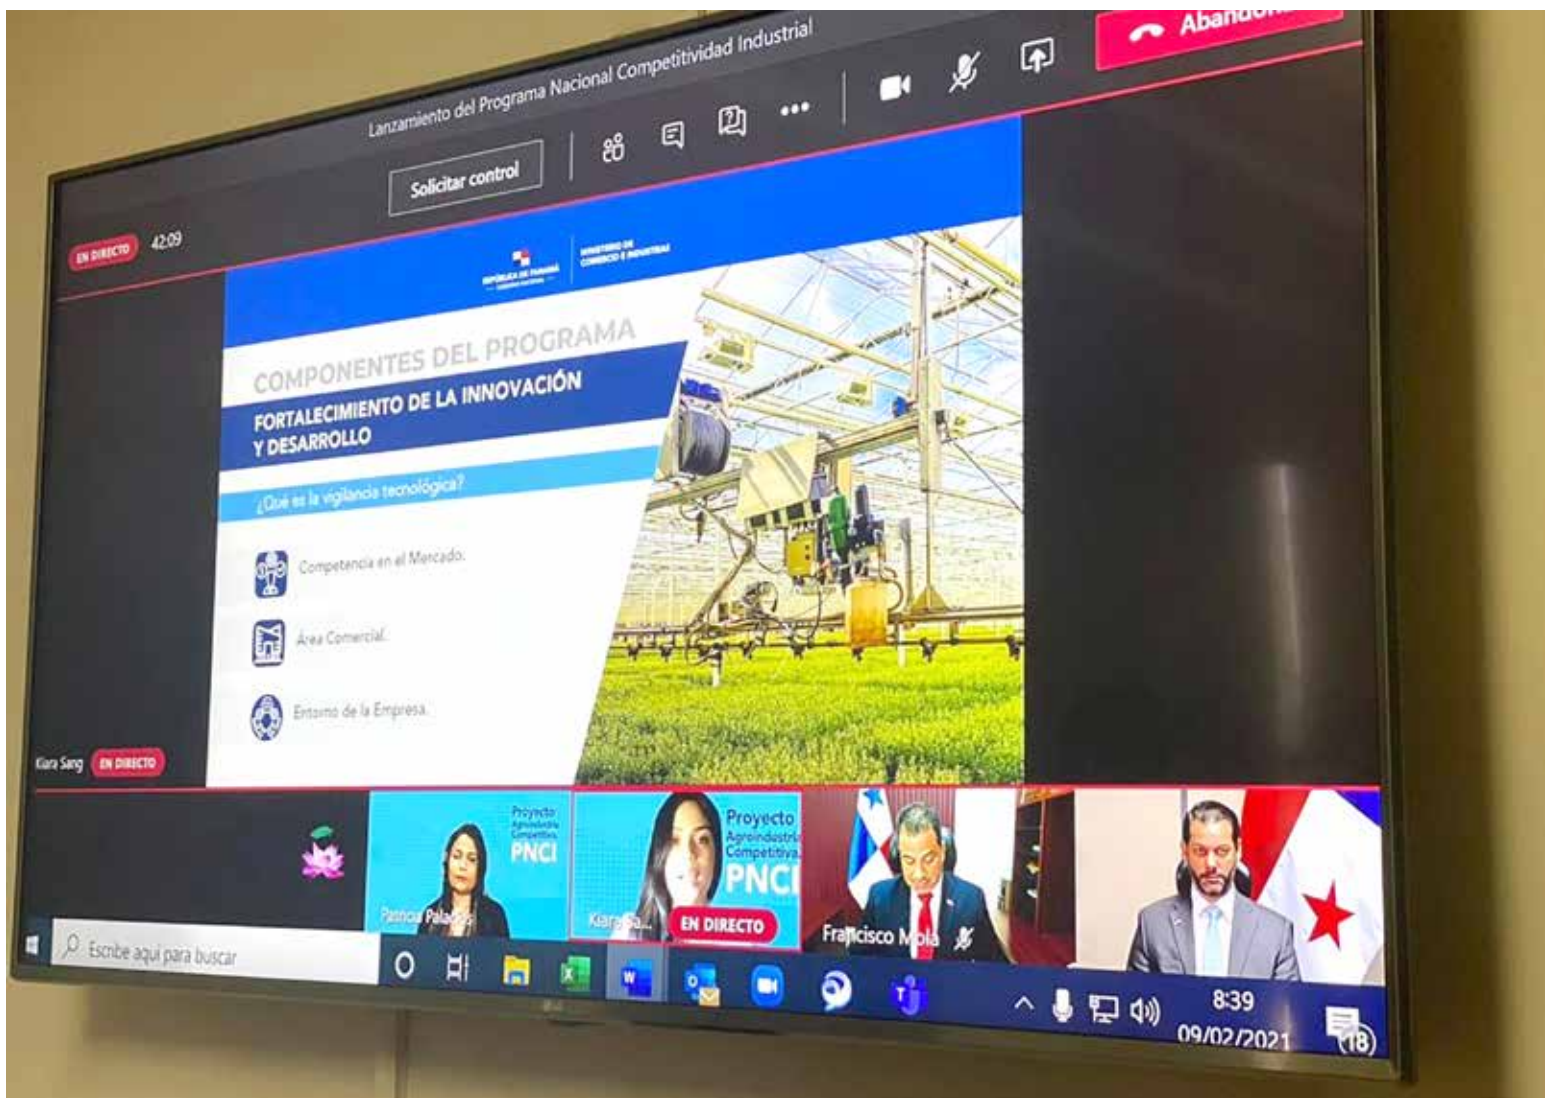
Lanzamiento del Programa Nacional Competitividad Industrial

Abandon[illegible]

Solicitar control

EN DIRECTO 42:09

REPÚBLICA DE PANAMÁ
MINISTERIO DE COMERCIO E INDUSTRIAS

COMPONENTES DEL PROGRAMA

FORTALECIMIENTO DE LA INNOVACIÓN Y DESARROLLO

¿Qué es la vigilancia tecnológica?

Competencia en el Mercado.

Área Comercial.

Entorno de la Empresa.

Kiara Sang EN DIRECTO

Proyecto Agroindustria Competitiva PNCI

Patricia Palacios

Proyecto Agroindustria Competitiva PNCI

Kiara Sa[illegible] EN DIRECTO

Francisco Mola

Escribe aquí para buscar

8:39
09/02/2021

18